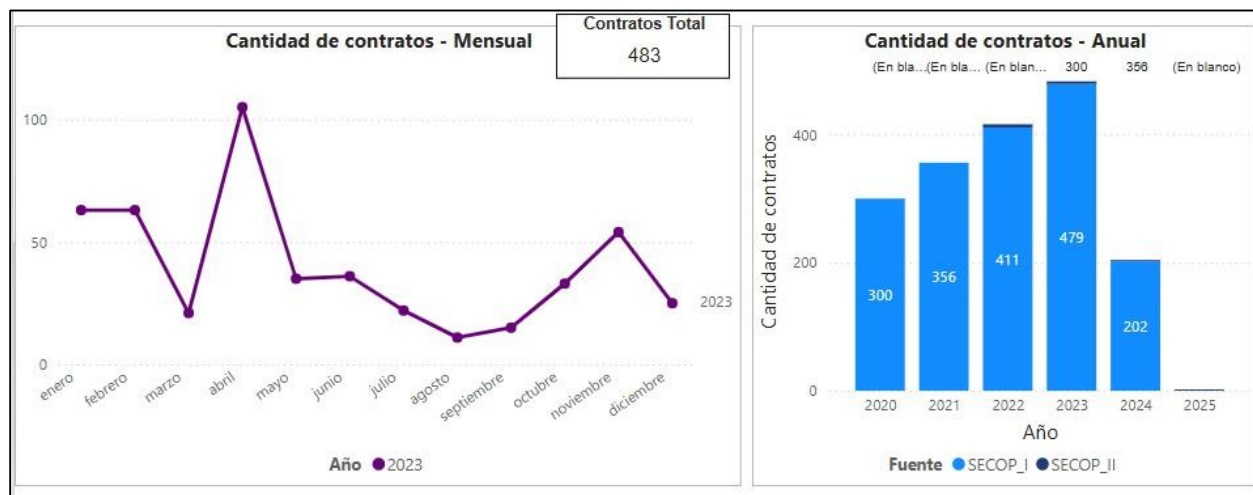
Cantidad de contratos - Mensual

Contratos Total
483

100
50
0

2023

enero febrero marzo abril mayo junio julio agosto septiembre octubre noviembre diciembre

Año ● 2023

Cantidad de contratos - Anual

(En bla... (En bla... (En blan... 300 356 (En blanco)

Cantidad de contratos

400
200
0

300 356 411 479 202

2020 2021 2022 2023 2024 2025

Año

Fuente ● SECOP_I ● SECOP_II